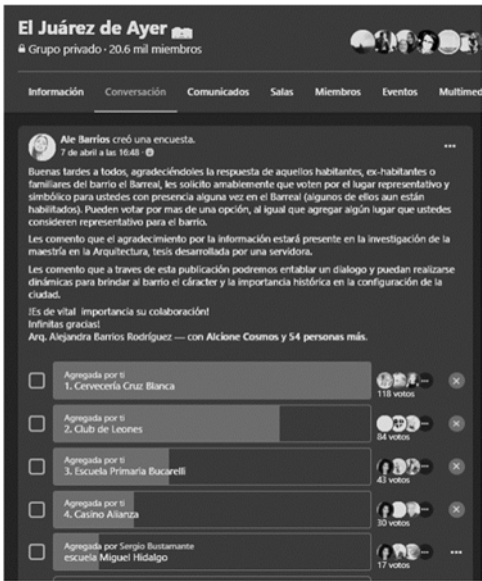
El Juárez de Ayer

Grupo privado · 20.6 mil miembros

Información Conversación Comunicados Salas Miembros Eventos Multimed

Ale Barrios creó una encuesta.
7 de abril a las 16:48 ·

Buenas tardes a todos, agradeciéndoles la respuesta de aquellos habitantes, ex-habitantes o familiares del barrio el Barreal, les solicito amablemente que voten por el lugar representativo y simbólico para ustedes con presencia alguna vez en el Barreal (algunos de ellos aun están habilitados). Pueden votar por mas de una opción, al igual que agregar algún lugar que ustedes consideren representativo para el barrio.

Les comento que el agradecimiento por la información estará presente en la investigación de la maestría en la Arquitectura, tesis desarrollada por una servidora.

Les comento que a traves de esta publicación podremos entablar un dialogo y puedan realizarse dinámicas para brindar al barrio el cáracter y la importancia histórica en la configuración de la ciudad.

¡Es de vital importancia su colaboración!
Infinitas gracias!
Arq. Alejandra Barrios Rodríguez — con Alcione Cosmos y 54 personas más.

Agregada por ti
1. Cervecería Cruz Blanca
118 votos

Agregada por ti
2. Club de Leones
84 votos

Agregada por ti
3. Escuela Primaria Bucarelli
43 votos

Agregada por ti
4. Casino Alianza
30 votos

Agregada por Sergio Bustamante
escuela Miguel Hidalgo
17 votos